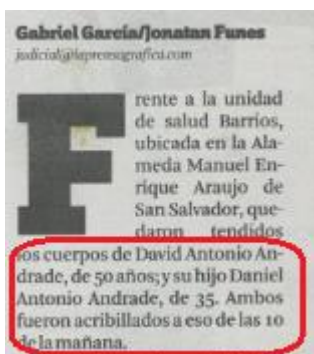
Gabriel García/Jonatan Funes
judicial@laprensagrafica.com

Frente a la unidad de salud Barrios, ubicada en la Alameda Manuel Enrique Araujo de San Salvador, quedaron tendidos los cuerpos de David Antonio Andrade, de 50 años; y su hijo Daniel Antonio Andrade, de 35. Ambos fueron acribillados a eso de las 10 de la mañana.